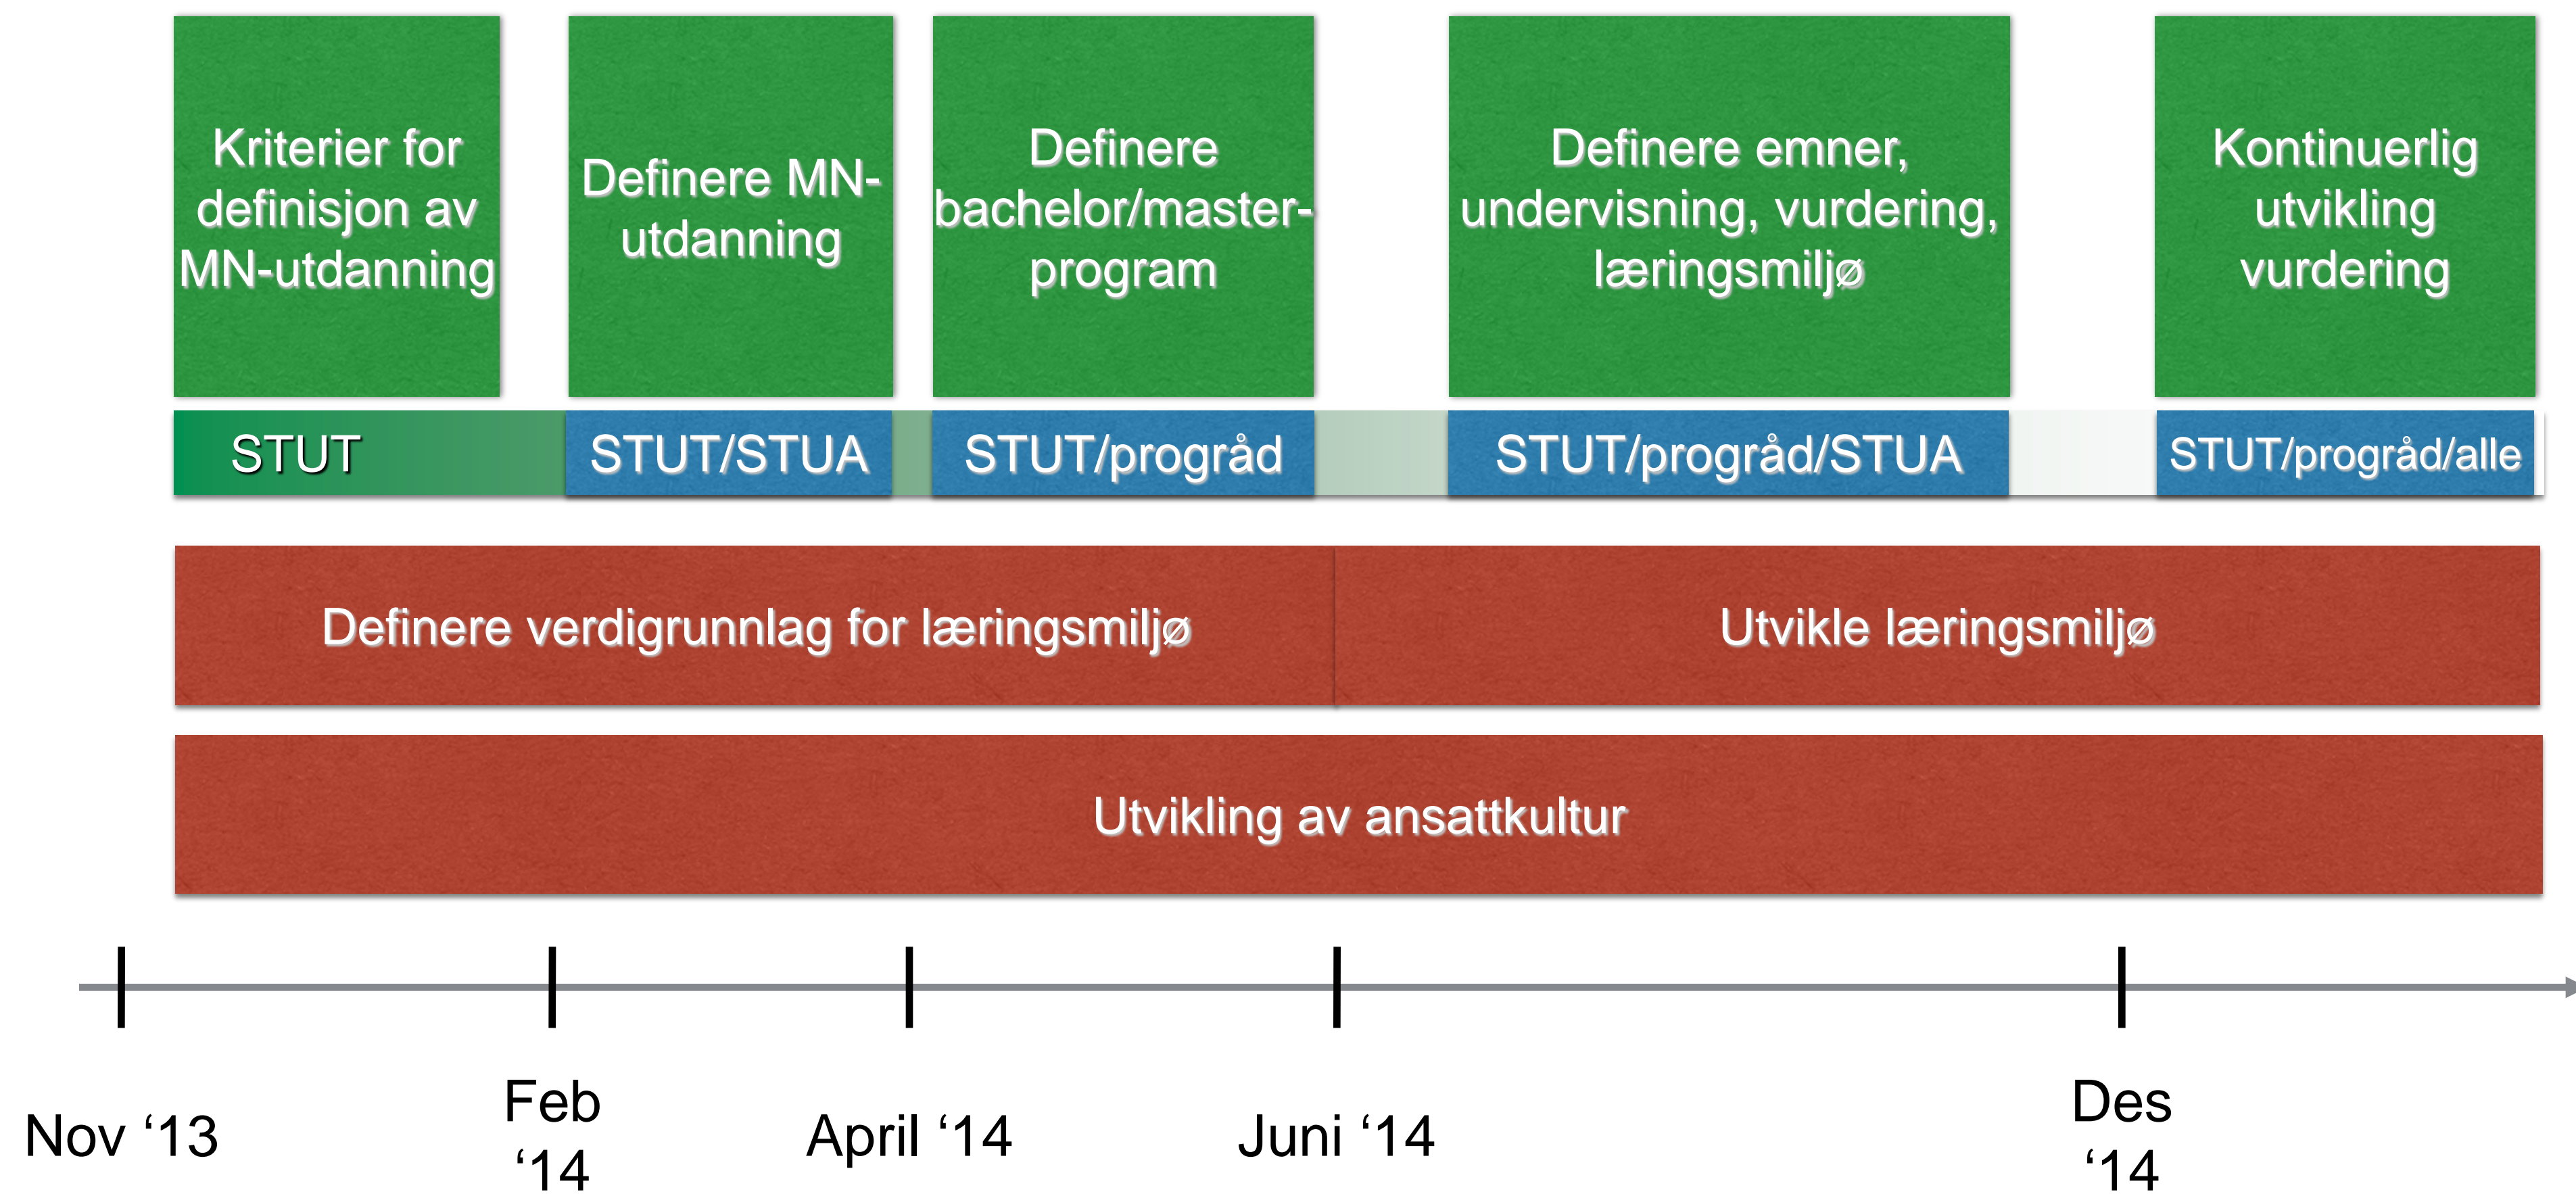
Kriterier for definisjon av MN-utdanning

Definere MN-utdanning

Definere bachelor/master-program

Definere emner, undervisning, vurdering, læringsmiljø

Kontinuerlig utvikling vurdering

STUT

STUT/STUA

STUT/prográd

STUT/prográd/STUA

STUT/prográd/alle

Definere verdigrunnlag for læringsmiljø

Utvikle læringsmiljø

Utvikling av ansattkultur

Nov '13

Feb '14

April '14

Juni '14

Des '14